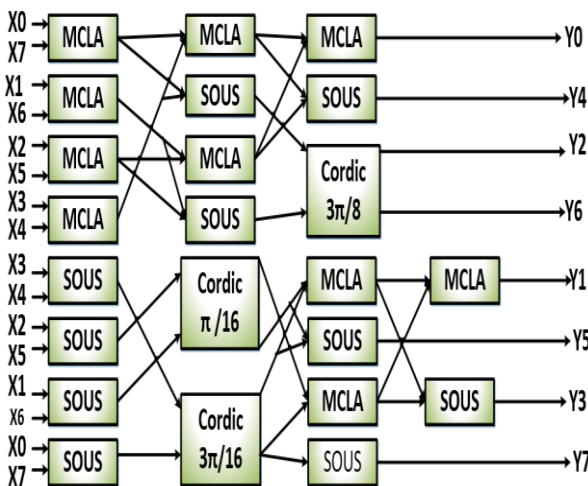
X0
X7
MCLA
X1
X6
MCLA
X2
X5
MCLA
X3
X4
MCLA
X3
X4
SOUS
X2
X5
SOUS
X1
X6
SOUS
X0
X7
SOUS

MCLA
SOUS
MCLA
SOUS
Cordic
$\pi/16$
Cordic
$3\pi/16$

MCLA
SOUS
Cordic
$3\pi/8$
MCLA
SOUS
MCLA
SOUS

MCLA
SOUS

Y0
Y4
Y2
Y6
Y1
Y5
Y3
Y7